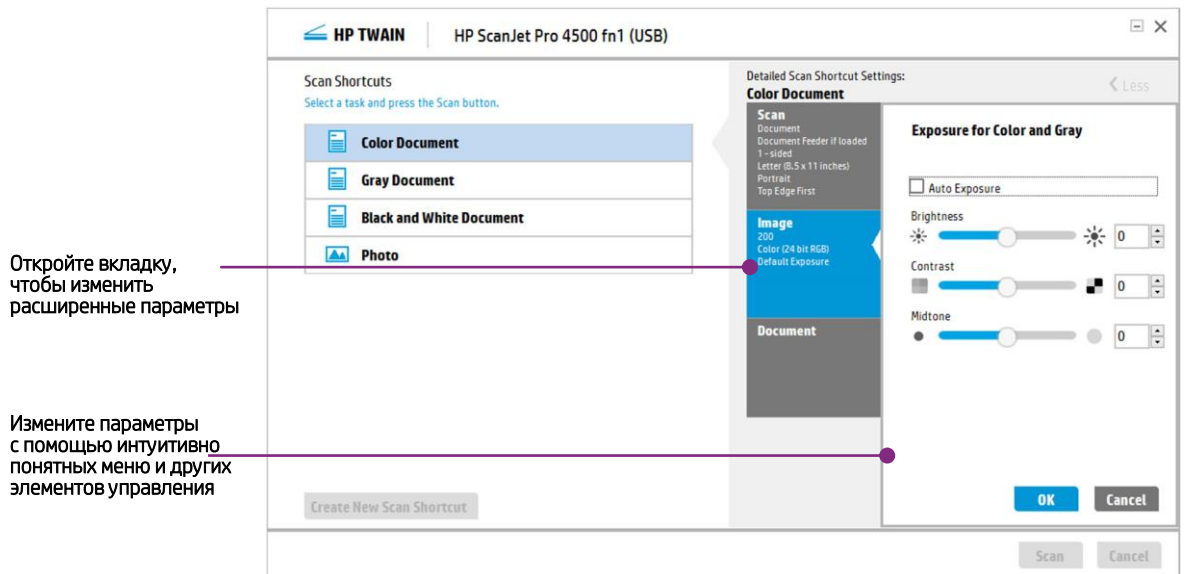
HP TWAIN | HP ScanJet Pro 4500 fn1 (USB)

Scan Shortcuts
Select a task and press the Scan button.

Color Document
Gray Document
Black and White Document
Photo

Create New Scan Shortcut

Detailed Scan Shortcut Settings:
Color Document

Less

Scan
Document
Document Feeder if loaded
1 - sided
Letter (8.5 x 11 inches)
Portrait
Top Edge First

Image
200
Color (24 bit RGB)
Default Exposure

Document

Exposure for Color and Gray

Auto Exposure

Brightness
0

Contrast
0

Midtone
0

OK
Cancel

Scan
Cancel

Откройте вкладку, чтобы изменить расширенные параметры

Измените параметры с помощью интуитивно понятных меню и других элементов управления